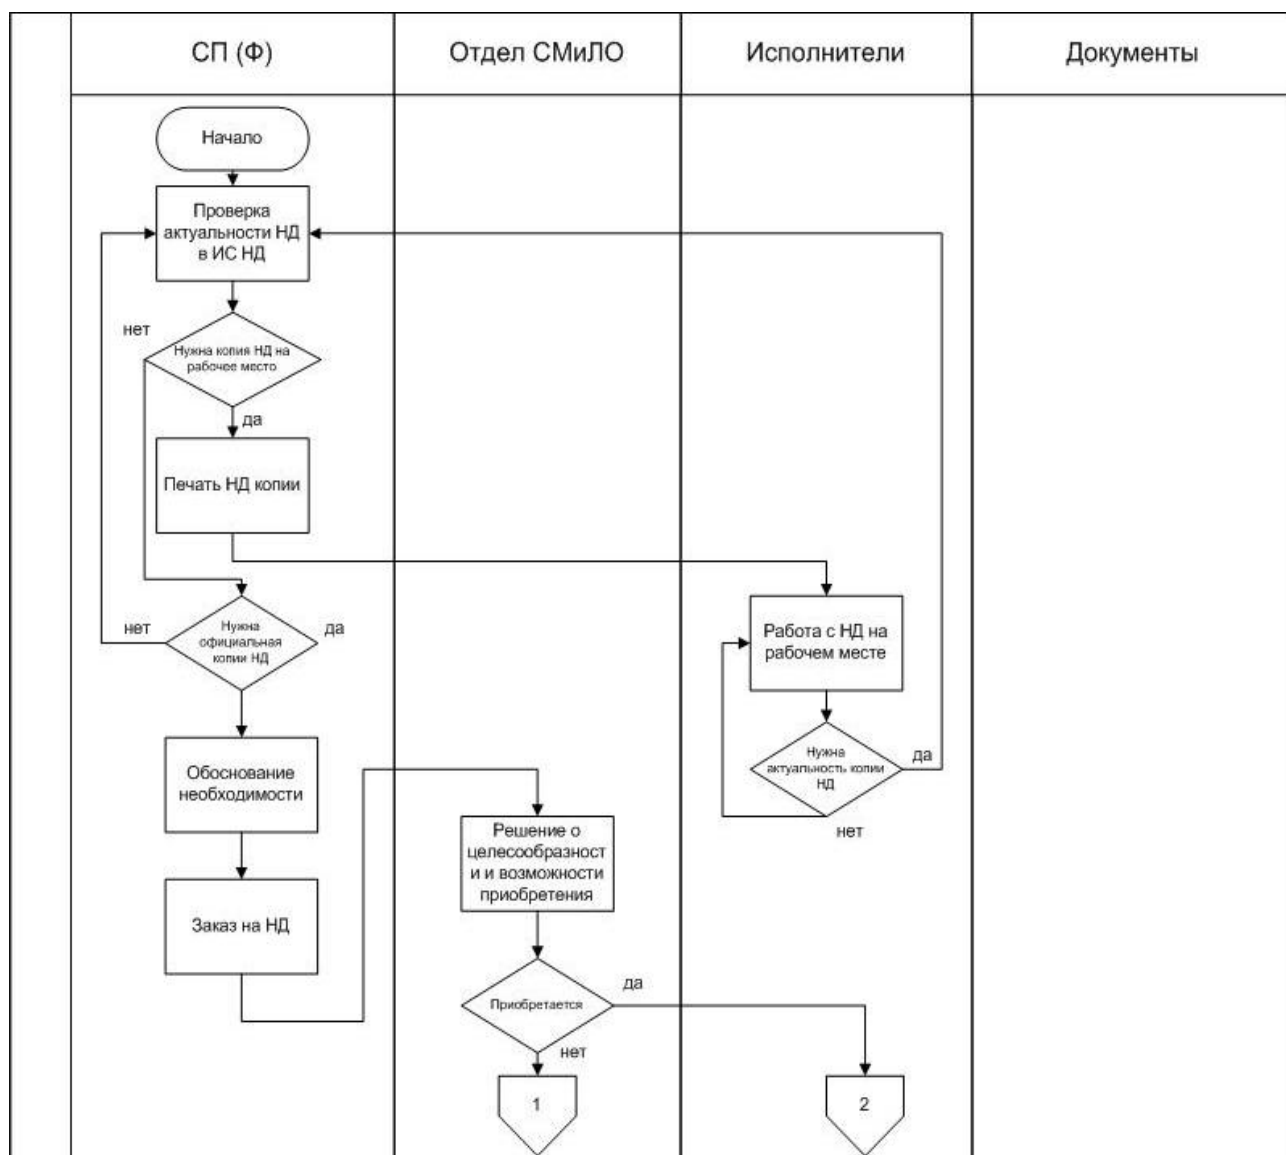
| СП (Ф) | Отдел СМиЛО | Исполнители | Документы |
|---|---|---|---|

Начало

Проверка актуальности НД в ИС НД

нет

Нужна копия НД на рабочее место

да

Печать НД копии

нет

Нужна официальная копии НД

да

Обоснование необходимости

Заказ на НД

Решение о целесообразност и и возможности приобретения

Приобретается

да

нет

1

2

Работа с НД на рабочем месте

Нужна актуальность копии НД

да

нет